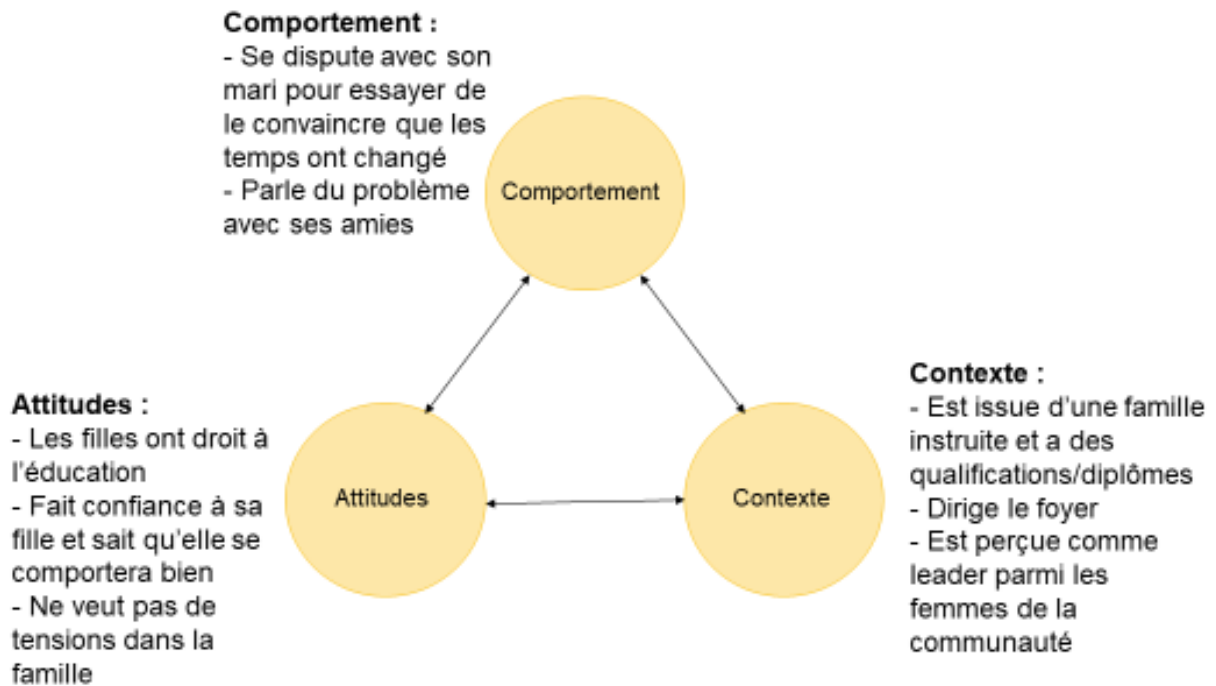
**Comportement :**
- Se dispute avec son mari pour essayer de le convaincre que les temps ont changé
- Parle du problème avec ses amies

Comportement

**Attitudes :**
- Les filles ont droit à l'éducation
- Fait confiance à sa fille et sait qu'elle se comportera bien
- Ne veut pas de tensions dans la famille

Attitudes

Contexte

**Contexte :**
- Est issue d'une famille instruite et a des qualifications/diplômes
- Dirige le foyer
- Est perçue comme leader parmi les femmes de la communauté